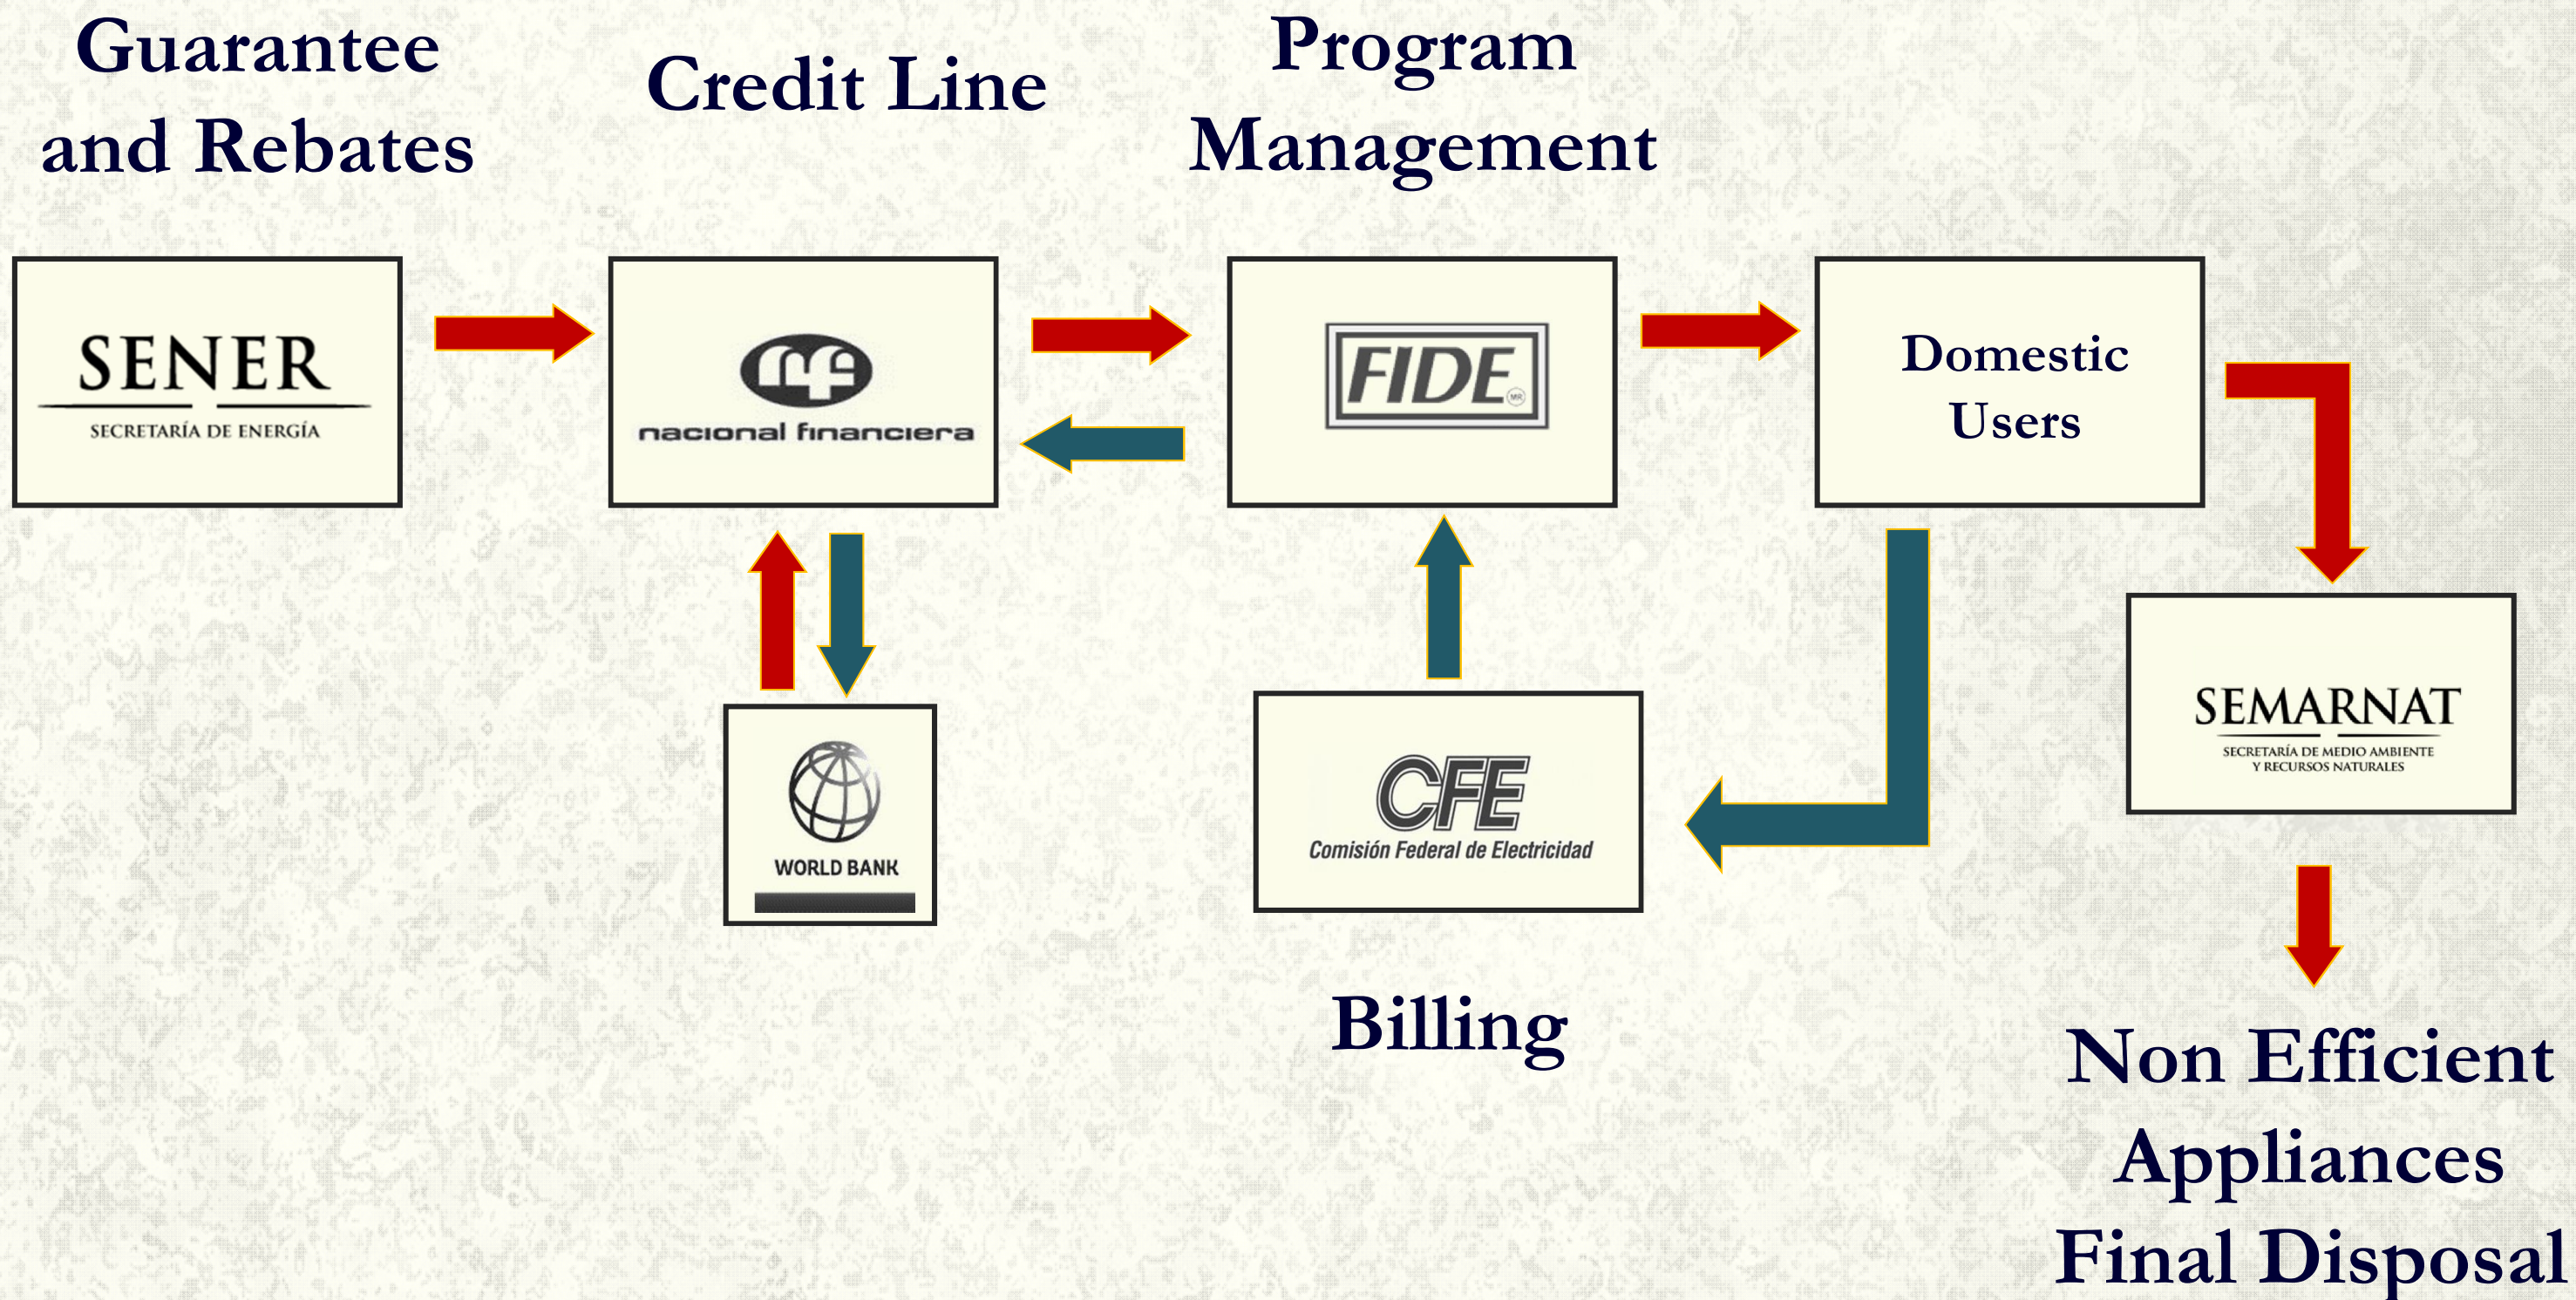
Guarantee and Rebates

Credit Line

Program Management

SENER
SECRETARÍA DE ENERGÍA

nf
nacional financiera

FIDE
MR

Domestic Users

WORLD BANK

CFE
Comisión Federal de Electricidad

SEMARNAT
SECRETARÍA DE MEDIO AMBIENTE Y RECURSOS NATURALES

Billing

Non Efficient Appliances Final Disposal